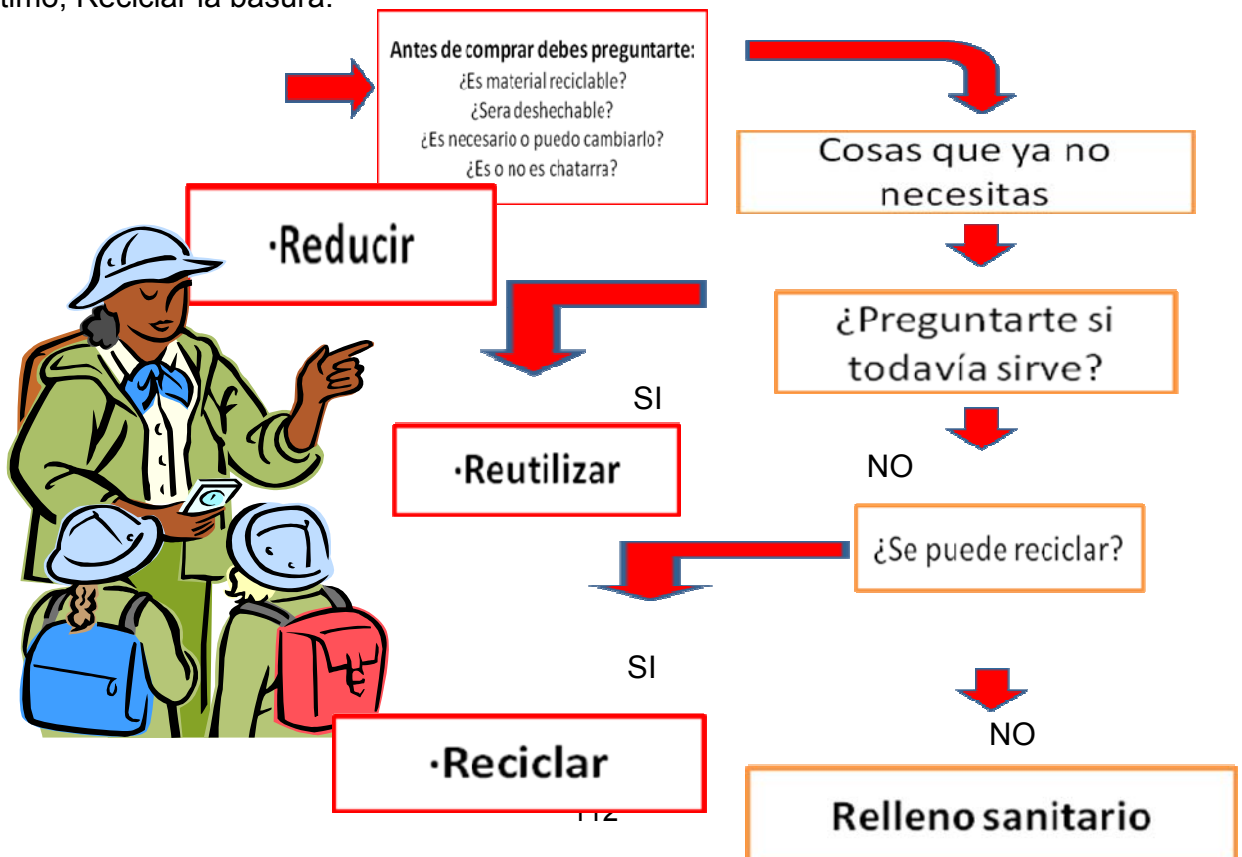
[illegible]timo, Reciclar la basura.

Antes de comprar debes preguntarte:
¿Es material reciclable?
¿Sera deshechable?
¿Es necesario o puedo cambiarlo?
¿Es o no es chatarra?

Cosas que ya no necesitas

·Reducir

¿Preguntarte si todavía sirve?

SI

·Reutilizar

NO

¿Se puede reciclar?

SI

NO

·Reciclar

1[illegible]2

Relleno sanitario